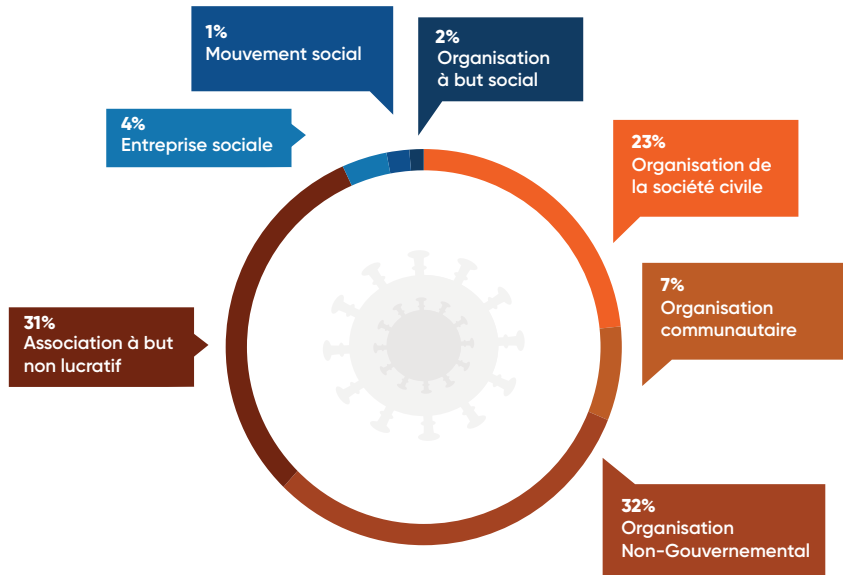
1%
Mouvement social

2%
Organisation à but social

4%
Entreprise sociale

23%
Organisation de la société civile

7%
Organisation communautaire

31%
Association à but non lucratif

32%
Organisation Non-Gouvernemental